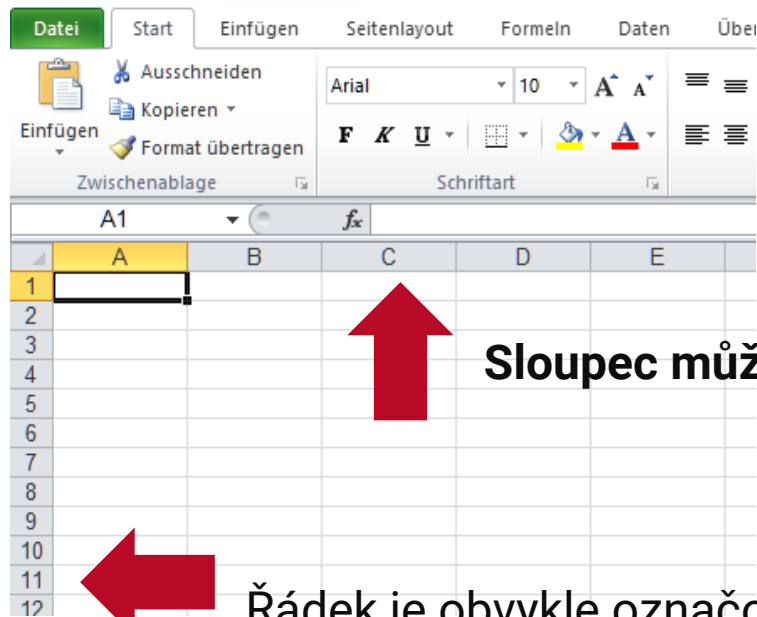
Datei Start Einfügen Seitenlayout Formeln Daten Über

Einfügen
Ausschneiden
Kopieren
Format übertragen
Zwischenablage

Arial 10
F K U
Schriftart

A1
$f_x$

| | A | B | C | D | E |
|---|---|---|---|---|---|
| 1 | | | | | |
| 2 | | | | | |
| 3 | | | | | |
| 4 | | | | | |
| 5 | | | | | |
| 6 | | | | | |
| 7 | | | | | |
| 8 | | | | | |
| 9 | | | | | |
| 10 | | | | | |
| 11 | | | | | |
| 12 | | | | | |

Sloupec můž

Řádek je obvykle označ